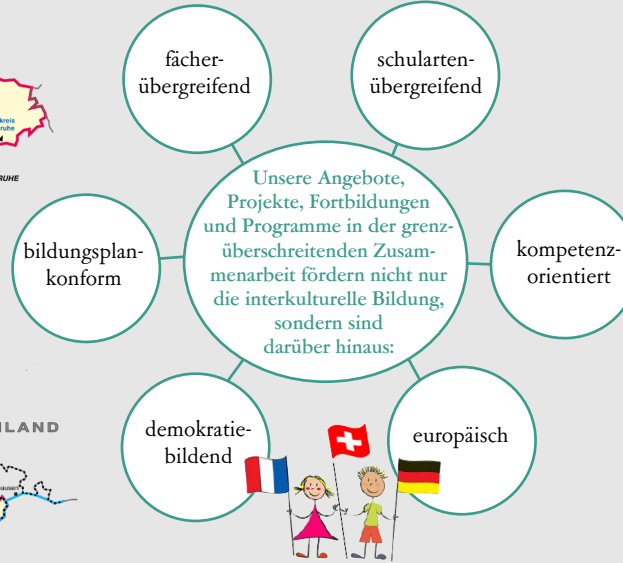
fächerübergreifend

schulartenübergreifend

kreis
ruhe

RUHE

bildungsplankonform

Unsere Angebote, Projekte, Fortbildungen und Programme in der grenzüberschreitenden Zusammenarbeit fördern nicht nur die interkulturelle Bildung, sondern sind darüber hinaus:

kompetenzorientiert

LAND

demokratiebildend

europäisch

hausen